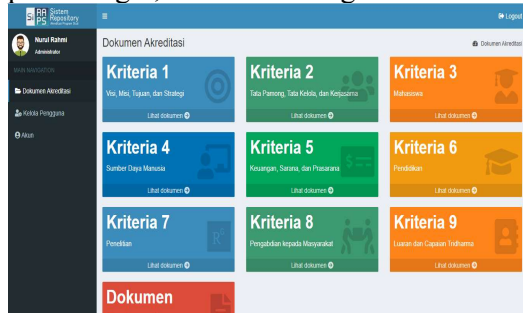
RR PS Sistem Repository

≡

Logout

Nurul Rahmi
Administrator

MAIN NAVIGATION

Dokumen Akreditasi

Kelola Pengguna

Akun

Dokumen Akreditasi

Dokumen Akreditasi

Kriteria 1
Visi, Misi, Tujuan, dan Strategi
Lihat dokumen

Kriteria 2
Tata Pamong, Tata Kelola, dan Kerjasama
Lihat dokumen

Kriteria 3
Mahasiswa
Lihat dokumen

Kriteria 4
Sumber Daya Manusia
Lihat dokumen

Kriteria 5
Keuangan, Sarana, dan Prasarana
Lihat dokumen

Kriteria 6
Pendidikan
Lihat dokumen

Kriteria 7
Penelitian
Lihat dokumen

Kriteria 8
Pengabdian kepada Masyarakat
Lihat dokumen

Kriteria 9
Luaran dan Capaian Tridharma
Lihat dokumen

Dokumen